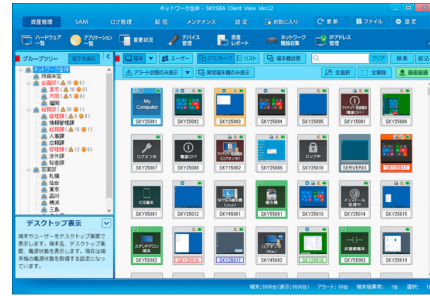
ネットワーク管理 - SKYSEA Client View Ver.12

資産管理 SAM ログ管理 配信 メンテナンス 設定 お困りに入る 更新 ファイル 設定

ハードウェア一覧 アプリケーション一覧 変更状況 デバイス管理 資産レポート ネットワーク機器監視 IPアドレス管理

グループツリー

デスクトップ表示

端末やユーザーをデスクトップ画面で表示します。端末を、デスクトップ画面、端末の状態を表示します。表示は端末側の電源状態を取得する設定になっています。

クリア 検索 絞込

アラート状態のみ表示 電源状態を表示

全選択 全解除 画面録画

My Computer
SKY25001 SKY25002 SKY25003 SKY25004 SKY25005 SKY15001 SKY25006
SKY25007 SKY15002 SKY25008 SKY25009 SKY25010 SKY25011 SKY25012
SKY35001 SKY35002 SKY45001 SKY55001 SKY25013 SKY25014 SKY25015
SKY55002 SKY55003 SKY55004 SKY55005 SKY55006

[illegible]